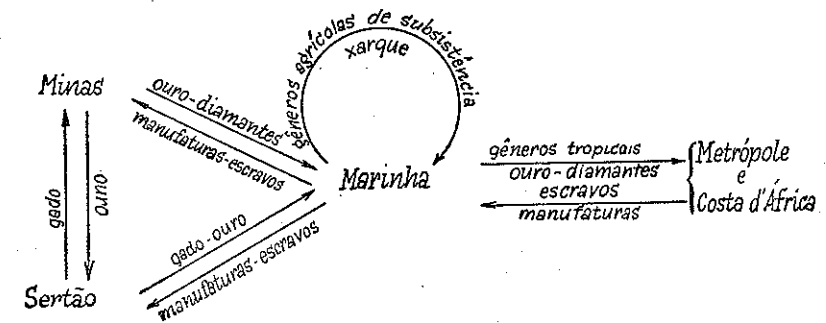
gêneros agrícolas de subsistência
xarque

Minas

ouro-diamantes
manufaturas-escravos

Marinha

gêneros tropicais
ouro-diamantes
escravos
manufaturas

Metrópole
e
Costa d'África

gado
ouro

gado-ouro
manufaturas-escravos

Sertão